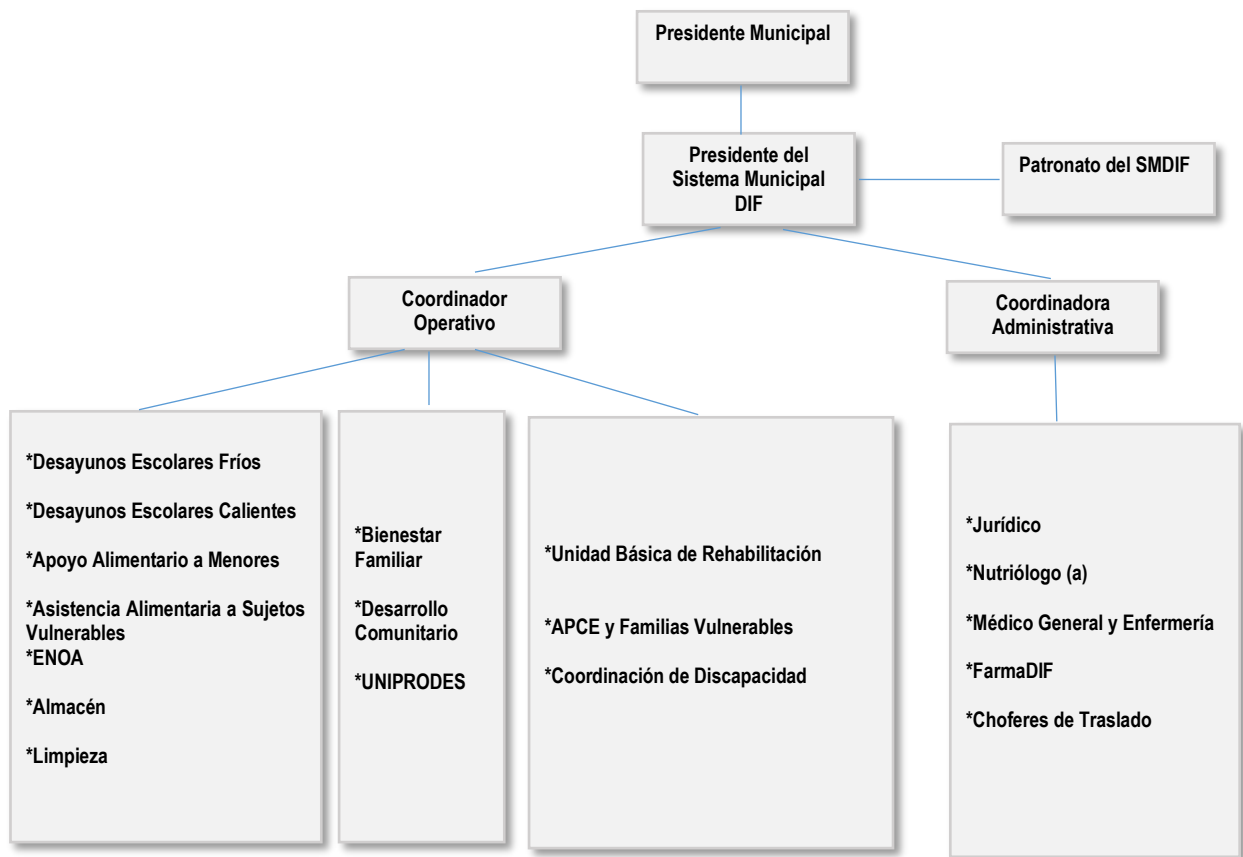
Presidente Municipal

Presidente del Sistema Municipal DIF

Patronato del SMDIF

Coordinador Operativo

Coordinadora Administrativa

*Desayunos Escolares Fríos

*Desayunos Escolares Calientes

*Apoyo Alimentario a Menores

*Asistencia Alimentaria a Sujetos Vulnerables
*ENOA

*Almacén

*Limpieza

*Bienestar Familiar

*Desarrollo Comunitario

*UNIPRODES

*Unidad Básica de Rehabilitación

*APCE y Familias Vulnerables

*Coordinación de Discapacidad

*Jurídico

*Nutriólogo (a)

*Médico General y Enfermería

*FarmaDIF

*Choferes de Traslado